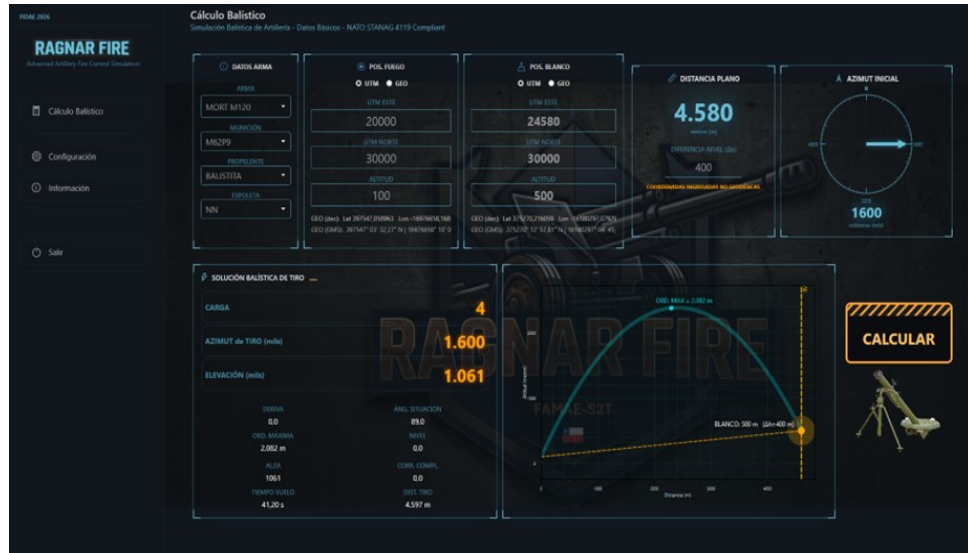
FIDAE 2026

RAGNAR FIRE
Advanced Artillery Fire Control Simulation

Cálculo Balístico

Configuración

Información

Salir

Cálculo Balístico
Simulación Balística de Artillería - Datos Básicos - NATO STANAG 4119 Compliant

DATOS ARMA
ARMA
MORT M120
MUNICIÓN
M62P9
PROPELENTE
BALISTITA
ESPOLETA
NN

POS. FUEGO
UTM GEO
UTM ESTE
20000
UTM NORTE
30000
ALTITUD
100
GEO (dec): Lat 397547.058963 Lon -1697665.168
GEO (DMS): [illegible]

POS. BLANCO
UTM GEO
UTM ESTE
24580
UTM NORTE
30000
ALTITUD
500
GEO (dec): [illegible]
GEO (DMS): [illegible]

DISTANCIA PLANO
4.580
metros (m)
DIFERENCIA NIVEL (Δh)
400
COORDENADAS INGRESADAS NO GEODÉSICAS

AZIMUT INICIAL
N
1600
milésimas (mils)

SOLUCIÓN BALÍSTICA DE TIRO
CARGA 4
AZIMUT de TIRO (mils) 1.600
ELEVACIÓN (mils) 1.061

DERIVA
0.0
ÁNG. SITUACIÓN
89.0
ORD. MÁXIMA
2.082 m
NIVEL
0.0
ALZA
1061
CORR. COMPL.
0.0
TIEMPO VUELO
41.20 s
DIST. TIRO
4.597 m

ORD. MAX = 2.082 m
BLANCO: 500 m (Δh=400 m)
Altitud (metros)
Distancia (m)

RAGNAR FIRE
FAMAE-S2T

CALCULAR